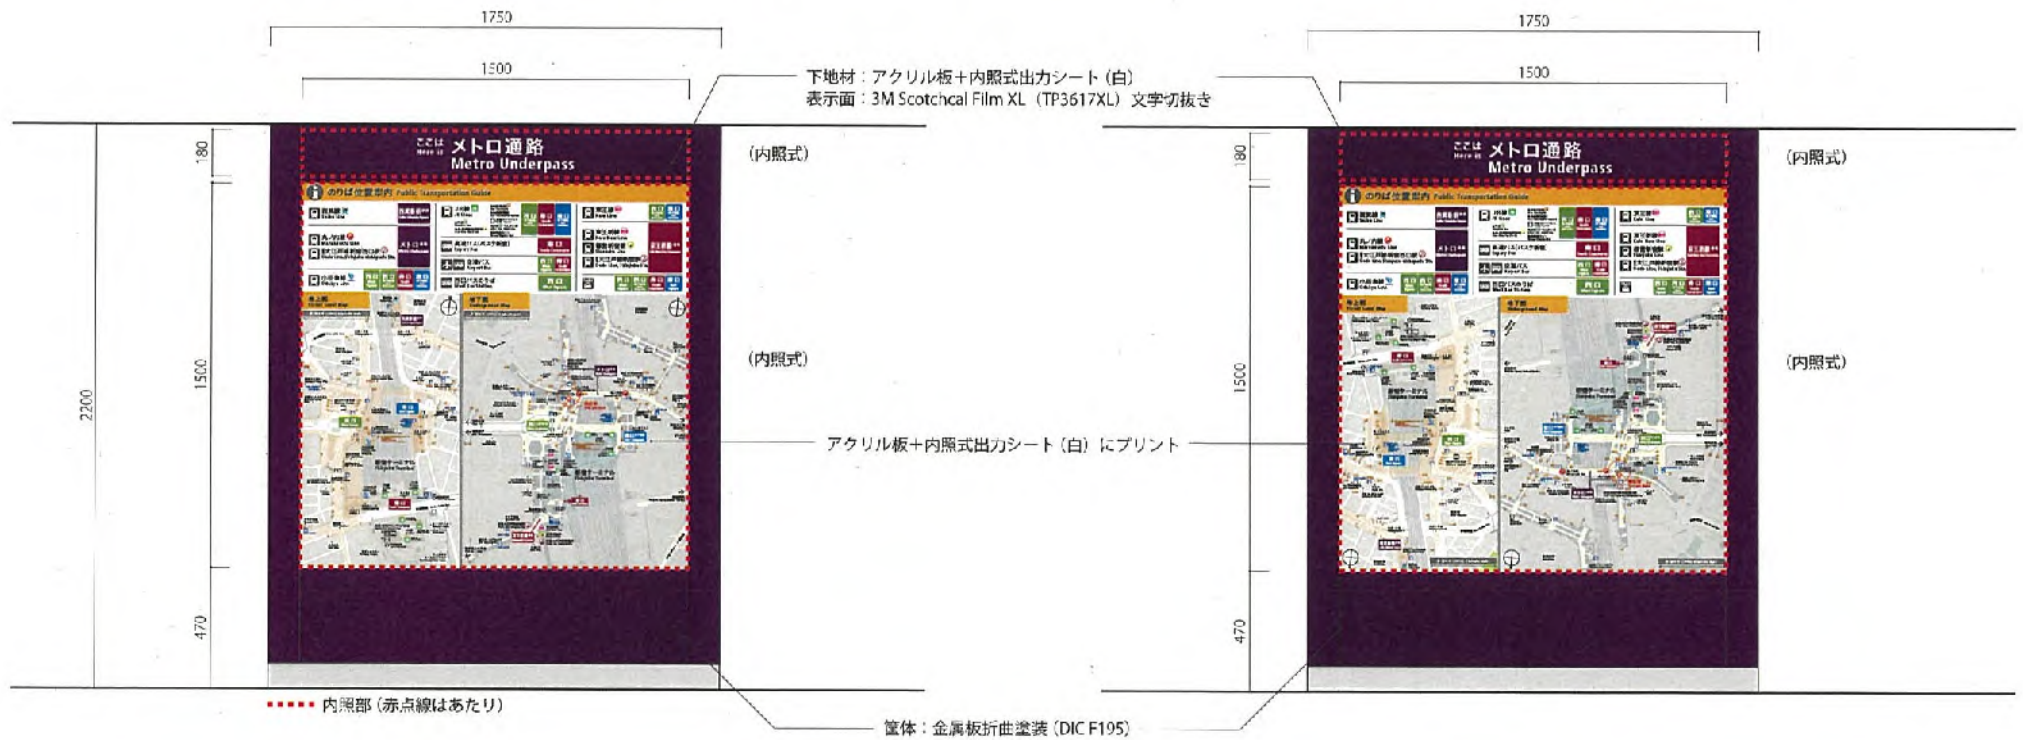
1750

1500

下地材：アクリル板＋内照式出力シート（白）
表示面：3M Scotchcal Film XL（TP3617XL）文字切抜き

1750

1500

180

ここは Here is メトロ通路 Metro Underpass

のりば位置案内 Public Transportation Guide

(内照式)

180

ここは Here is メトロ通路 Metro Underpass

のりば位置案内 Public Transportation Guide

(内照式)

2200

1500

(内照式)

1500

(内照式)

アクリル板＋内照式出力シート（白）にプリント

470

470

内照部（赤点線はあたり）

筐体：金属板折曲塗装（DIC F195）